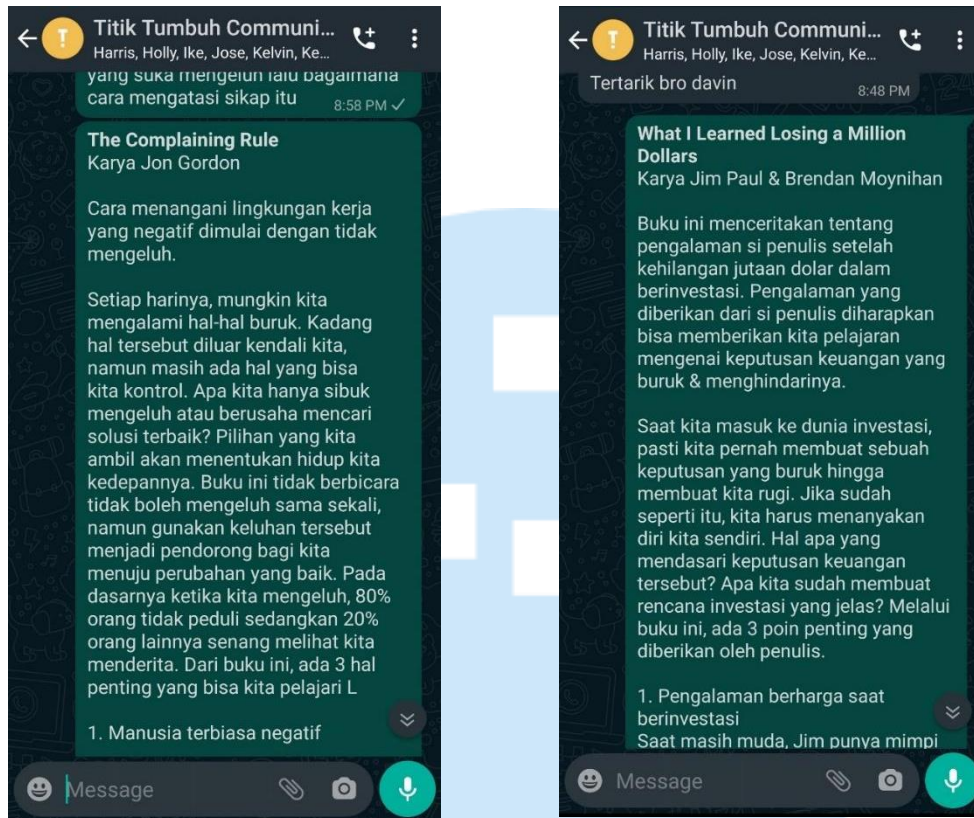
Titik Tumbuh Communi...
Harris, Holly, Ike, Jose, Kelvin, Ke...

yang suka mengeluh lalu bagaimana cara mengatasi sikap itu 8:58 PM ✓

The Complaining Rule
Karya Jon Gordon

Cara menangani lingkungan kerja yang negatif dimulai dengan tidak mengeluh.

Setiap harinya, mungkin kita mengalami hal-hal buruk. Kadang hal tersebut diluar kendali kita, namun masih ada hal yang bisa kita kontrol. Apa kita hanya sibuk mengeluh atau berusaha mencari solusi terbaik? Pilihan yang kita ambil akan menentukan hidup kita kedepannya. Buku ini tidak berbicara tidak boleh mengeluh sama sekali, namun gunakan keluhan tersebut menjadi pendorong bagi kita menuju perubahan yang baik. Pada dasarnya ketika kita mengeluh, 80% orang tidak peduli sedangkan 20% orang lainnya senang melihat kita menderita. Dari buku ini, ada 3 hal penting yang bisa kita pelajari L

1. Manusia terbiasa negatif

Message

Titik Tumbuh Communi...
Harris, Holly, Ike, Jose, Kelvin, Ke...

Tertarik bro davin 8:48 PM

What I Learned Losing a Million Dollars
Karya Jim Paul & Brendan Moynihan

Buku ini menceritakan tentang pengalaman si penulis setelah kehilangan jutaan dolar dalam berinvestasi. Pengalaman yang diberikan dari si penulis diharapkan bisa memberikan kita pelajaran mengenai keputusan keuangan yang buruk & menghindarinya.

Saat kita masuk ke dunia investasi, pasti kita pernah membuat sebuah keputusan yang buruk hingga membuat kita rugi. Jika sudah seperti itu, kita harus menanyakan diri kita sendiri. Hal apa yang mendasari keputusan keuangan tersebut? Apa kita sudah membuat rencana investasi yang jelas? Melalui buku ini, ada 3 poin penting yang diberikan oleh penulis.

1. Pengalaman berharga saat berinvestasi
Saat masih muda, Jim punya mimpi

Message